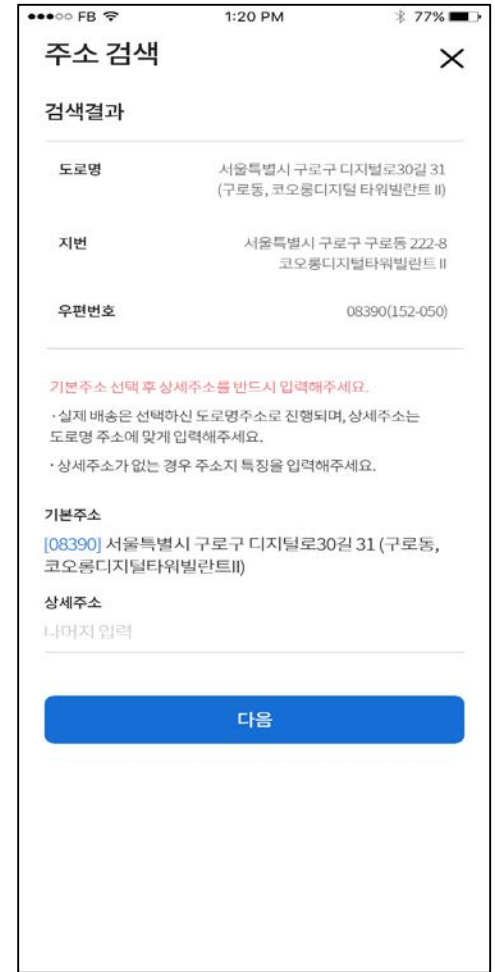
●●●○○ FB 1:20 PM 77%

주소 검색 ×

검색결과

도로명 서울특별시 구로구 디지털로30길 31 (구로동, 코오롱디지털 타워빌란트 II)

지번 서울특별시 구로구 구로동 222-8 코오롱디지털타워빌란트 II

우편번호 08390(152-050)

기본주소 선택 후 상세주소를 반드시 입력해주세요.

· 실제 배송은 선택하신 도로명주소로 진행되며, 상세주소는 도로명 주소에 맞게 입력해주세요.

· 상세주소가 없는 경우 주소지 특징을 입력해주세요.

기본주소

[08390] 서울특별시 구로구 디지털로30길 31 (구로동, 코오롱디지털타워빌란트II)

상세주소

나머지 입력

다음